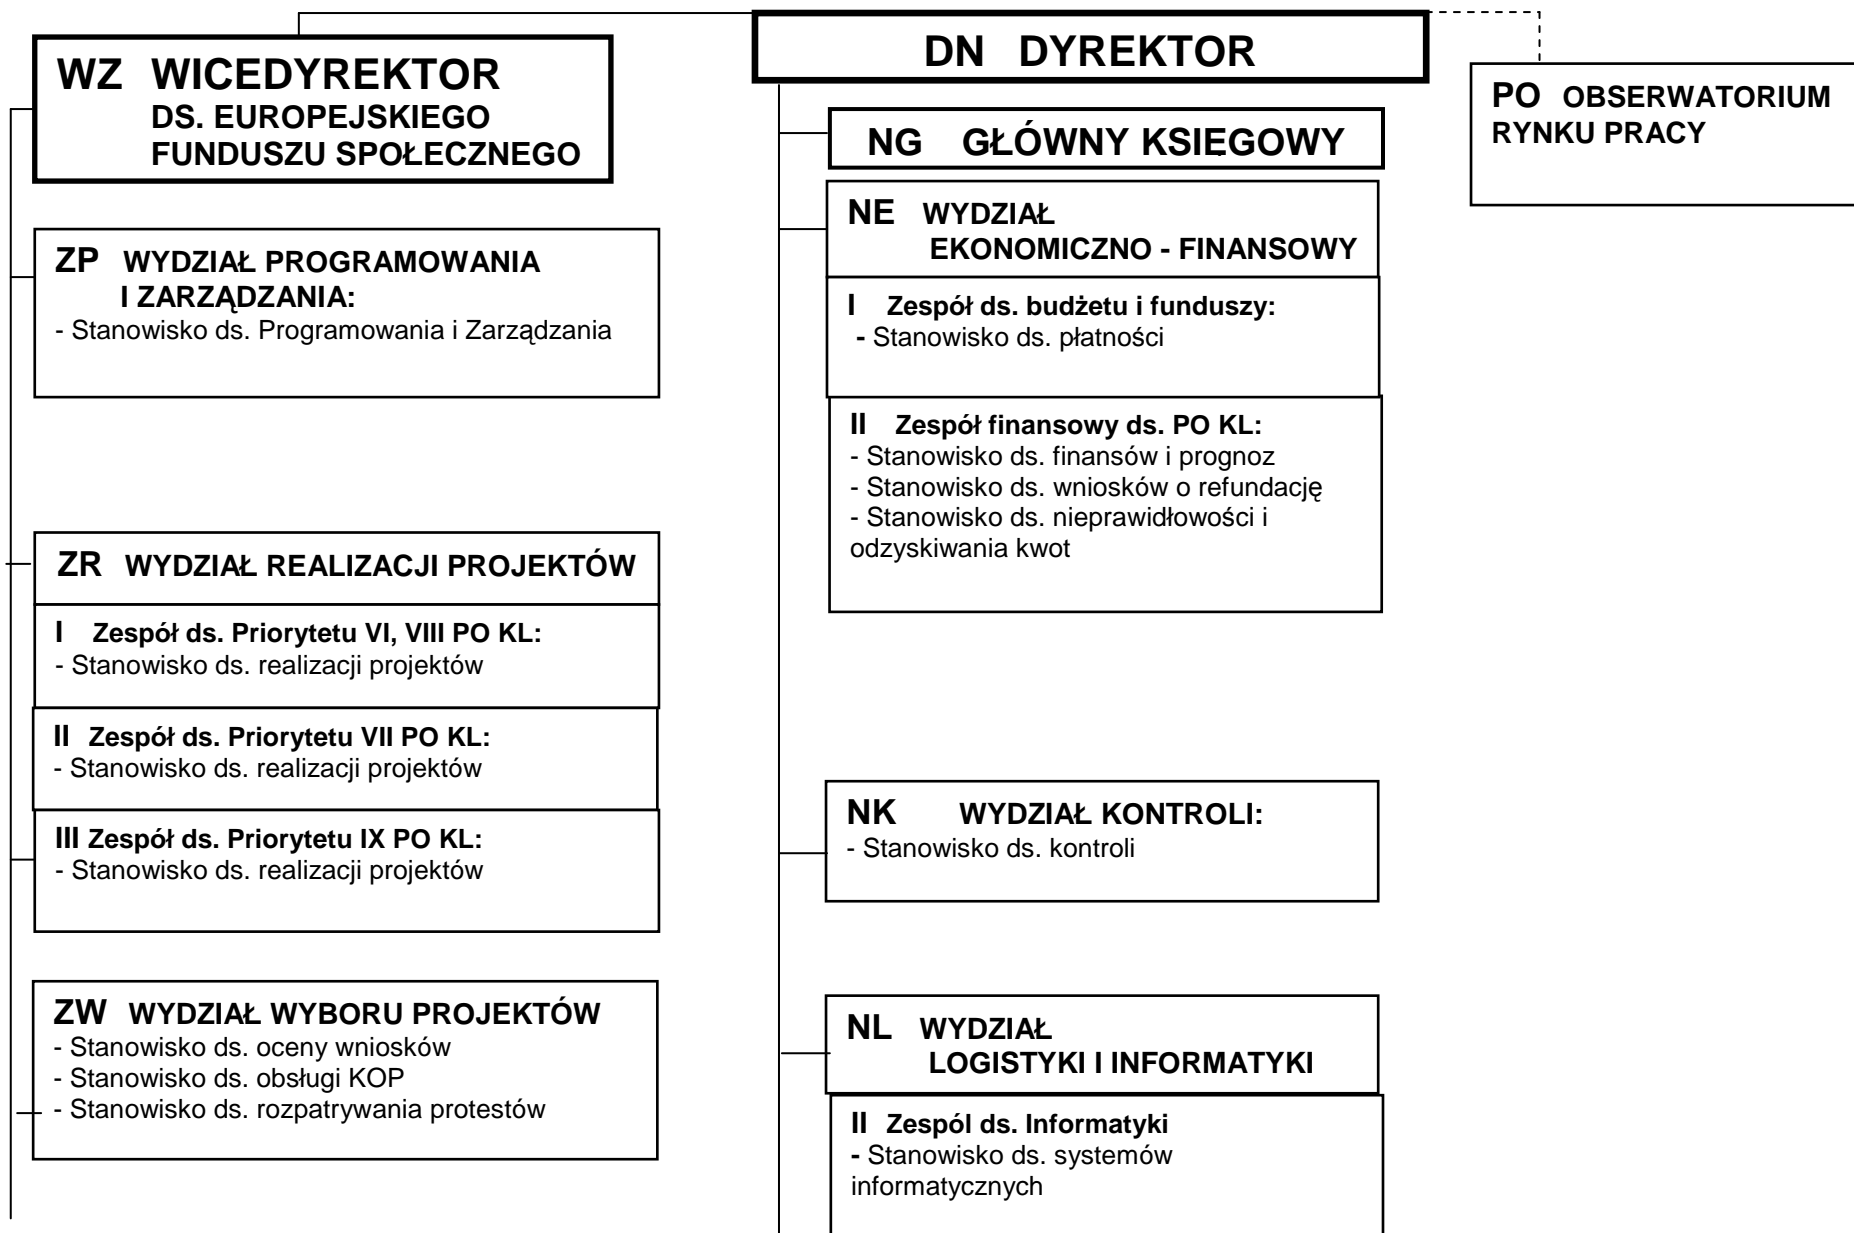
WZ WICEDYREKTOR DS. EUROPEJSKIEGO FUNDUSZU SPOŁECZNEGO

DN DYREKTOR

PO OBSERWATORIUM RYNKU PRACY

NG GŁÓWNY KSIEGOWY

ZP WYDZIAŁ PROGRAMOWANIA I ZARZĄDZANIA:
- Stanowisko ds. Programowania i Zarządzania

ZR WYDZIAŁ REALIZACJI PROJEKTÓW

I Zespół ds. Priorytetu VI, VIII PO KL:
- Stanowisko ds. realizacji projektów

II Zespół ds. Priorytetu VII PO KL:
- Stanowisko ds. realizacji projektów

III Zespół ds. Priorytetu IX PO KL:
- Stanowisko ds. realizacji projektów

ZW WYDZIAŁ WYBORU PROJEKTÓW
- Stanowisko ds. oceny wniosków
- Stanowisko ds. obsługi KOP
- Stanowisko ds. rozpatrywania protestów

NE WYDZIAŁ EKONOMICZNO - FINANSOWY

I Zespół ds. budżetu i funduszy:
- Stanowisko ds. płatności

II Zespół finansowy ds. PO KL:
- Stanowisko ds. finansów i prognoz
- Stanowisko ds. wniosków o refundację
- Stanowisko ds. nieprawidłowości i odzyskiwania kwot

NK WYDZIAŁ KONTROLI:
- Stanowisko ds. kontroli

NL WYDZIAŁ LOGISTYKI I INFORMATYKI

II Zespól ds. Informatyki
- Stanowisko ds. systemów informatycznych